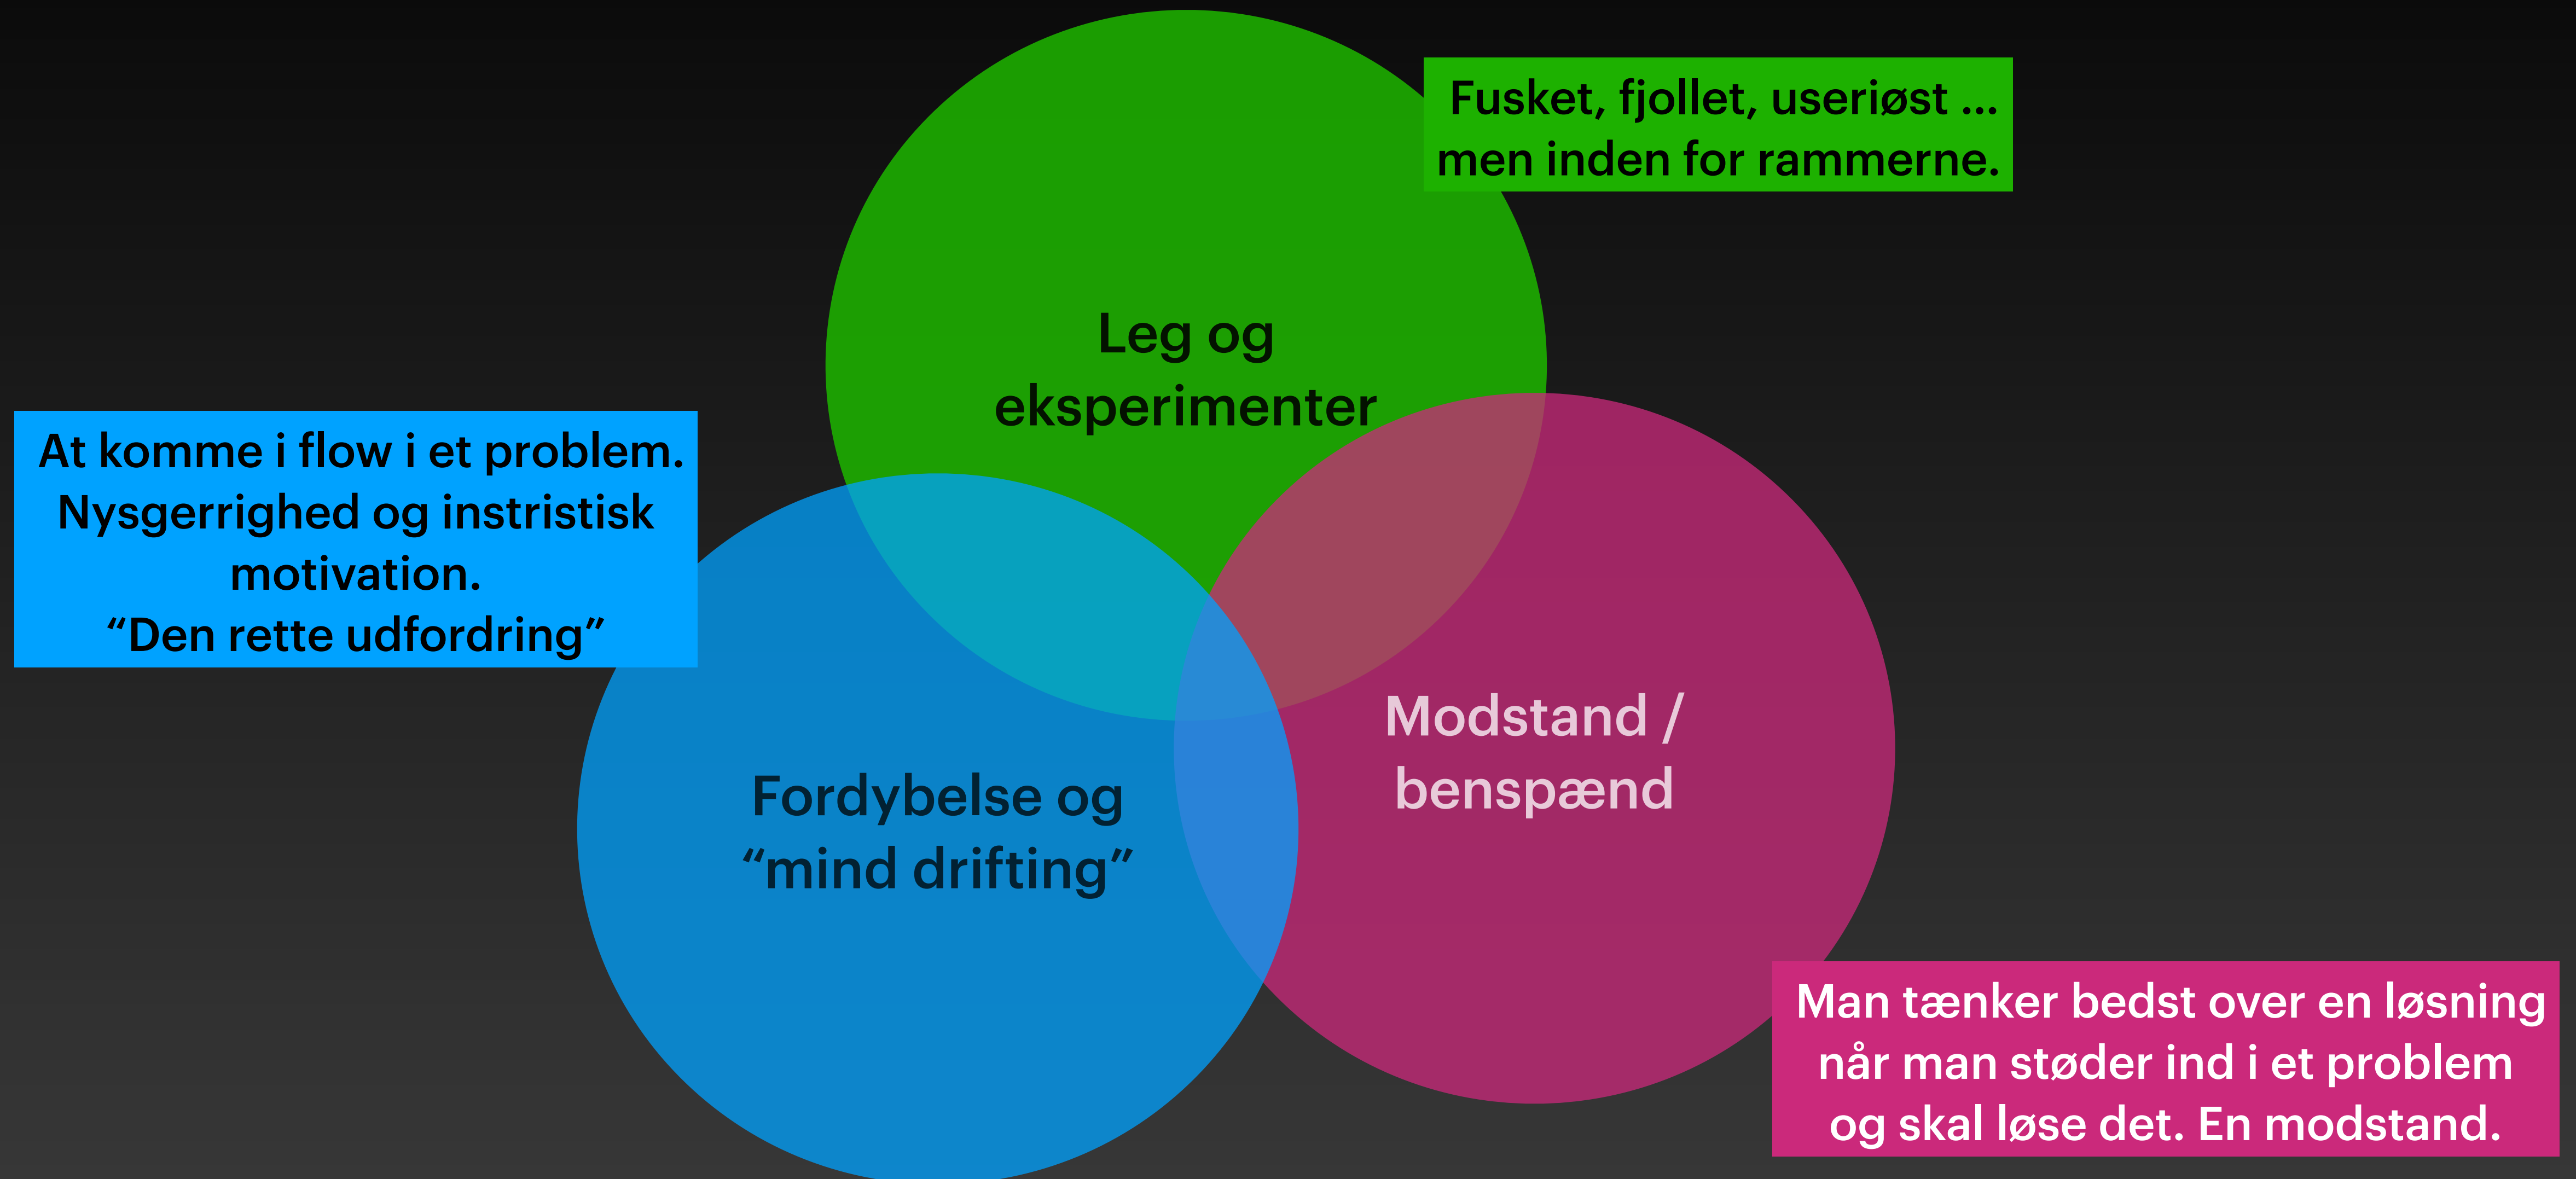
Fusket, fjollet, useriøst …
men inden for rammerne.

Leg og
eksperimenter

At komme i flow i et problem.
Nysgerrighed og instristisk
motivation.
“Den rette udfordring”

Modstand /
benspænd

Fordybelse og
“mind drifting”

Man tænker bedst over en løsning
når man støder ind i et problem
og skal løse det. En modstand.